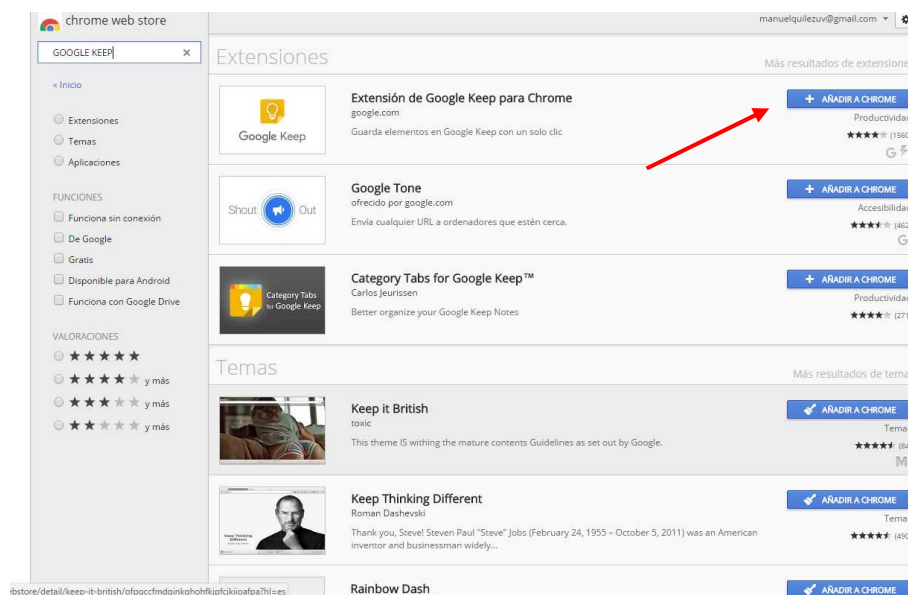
chrome web store

manuelquilezuv@gmail.com

GOOGLE KEEP ×

« Inicio

Extensiones
Temas
Aplicaciones

FUNCIONES
Funciona sin conexión
De Google
Gratis
Disponible para Android
Funciona con Google Drive

VALORACIONES
★★★★★
★★★★★ y más
★★★★★ y más
★★★★★ y más

Extensiones

Más resultados de extensione

Google Keep

Extensión de Google Keep para Chrome
google.com
Guarda elementos en Google Keep con un solo clic

+ AÑADIR A CHROME
Productivida
★★★★★ (156

Shout Out

Google Tone
ofrecido por google.com
Envía cualquier URL a ordenadores que estén cerca.

+ AÑADIR A CHROME
Accesibilida
★★★★★ (46

Category Tabs for Google Keep

Category Tabs for Google Keep™
Carlos Jeurissen
Better organize your Google Keep Notes

+ AÑADIR A CHROME
Productivida
★★★★★ (27

Temas

Más resultados de tema

Keep it British
toxic
This theme IS withing the mature contents Guidelines as set out by Google.

AÑADIR A CHROME
Tema
★★★★★ (8

Keep Thinking Different
Roman Dashevski
Thank you, Steve! Steven Paul "Steve" Jobs (February 24, 1955 – October 5, 2011) was an American inventor and businessman widely...

AÑADIR A CHROME
Tema
★★★★★ (49

Keep Thinking Different

Rainbow Dash

AÑADIR A CHROME

ebstore/detail/keep-it-british/ofgccfmdginkghohfkipfcikiioafpa?hl=es